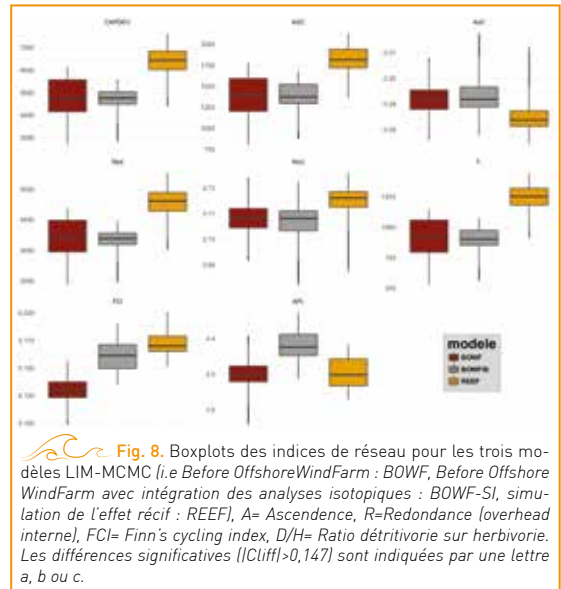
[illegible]

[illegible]

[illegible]

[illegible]

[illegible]

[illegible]

FCI

APL

modele
BOWF
BOWFSI
REEF

Fig. 8. Boxplots des indices de réseau pour les trois modèles LIM-MCMC (i.e Before OffshoreWindFarm : BOWF, Before Offshore WindFarm avec intégration des analyses isotopiques : BOWF-SI, simulation de l'effet récif : REEF), A= Ascendence, R=Redondance (overhead interne), FCI= Finn's cycling index, D/H= Ratio détritivorie sur herbivorie. Les différences significatives (|Cliff|>0,147) sont indiquées par une lettre a, b ou c.